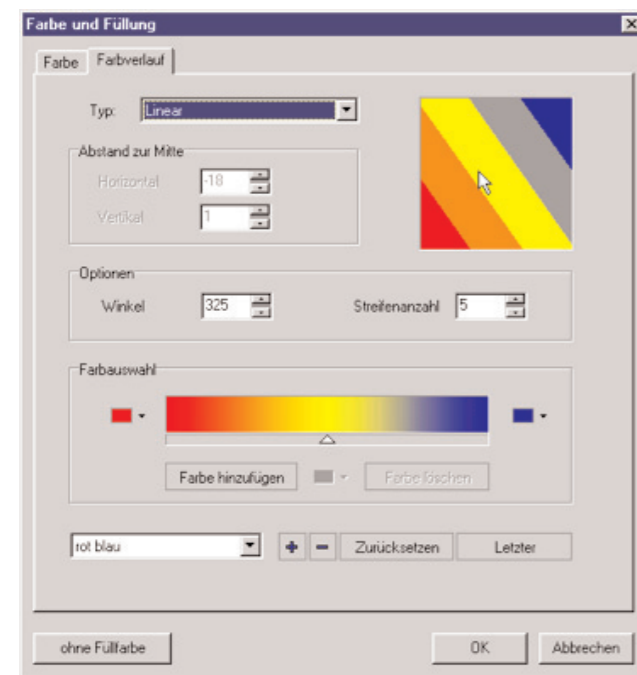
Farbe und Füllung

Farbe | Farbverlauf

Typ: Linear

Abstand zur Mitte
Horizontal -18
Vertikal 1

Optionen
Winkel 325
Streifenanzahl 5

Farbauswahl

Farbe hinzufügen
Farbe löschen

rot blau
+ −
Zurücksetzen
Letzter

ohne Füllfarbe
OK
Abbrechen